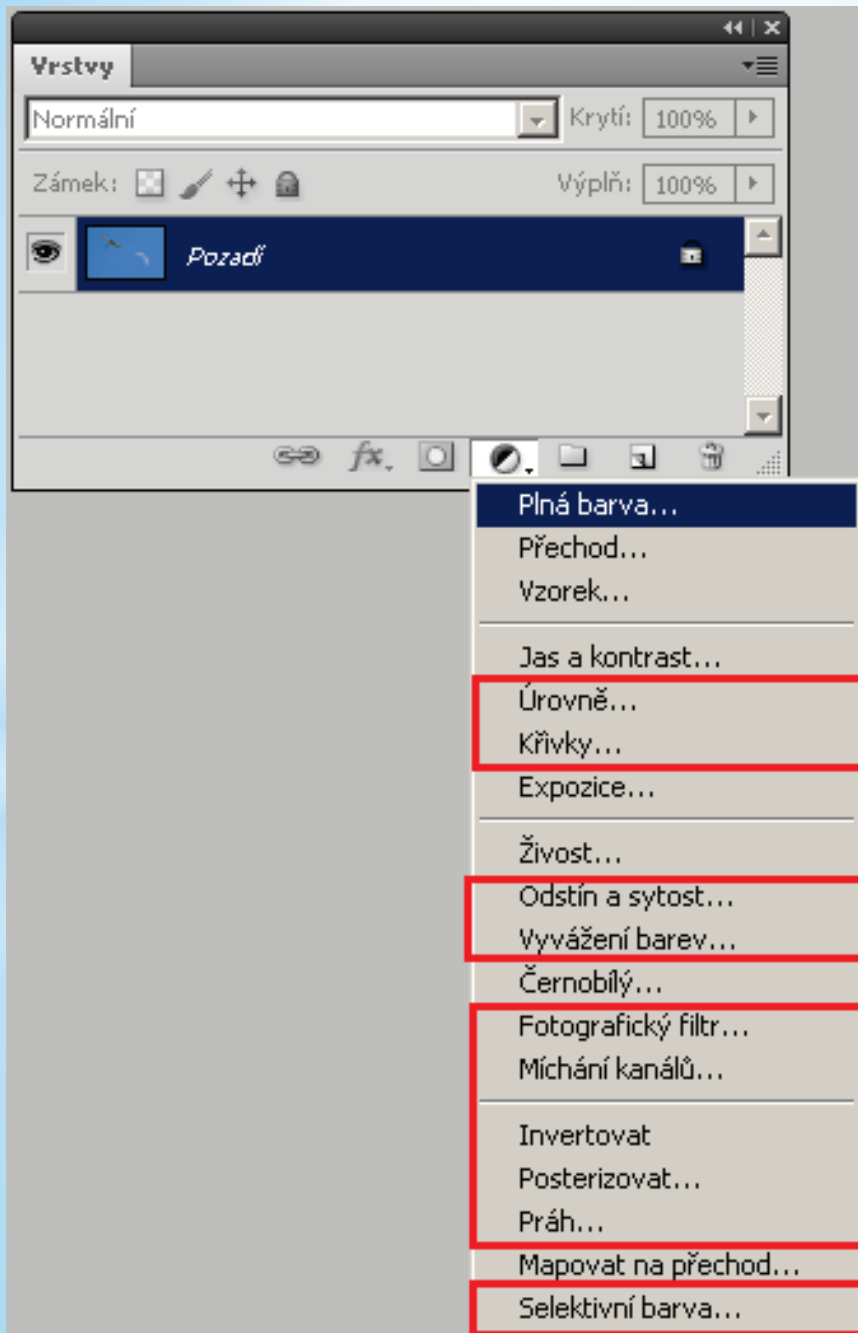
Vrstvy

Normální

Krytí: 100%

Zámek:

Výplň: 100%

Pozadí

Plná barva...
Přechod...
Vzorek...

Jas a kontrast...
Úrovně...
Křivky...
Expozice...

Živost...
Odstín a sytost...
Vyvážení barev...
Černobílý...
Fotografický filtr...
Míchání kanálů...

Invertovat
Posterizovat...
Práh...
Mapovat na přechod...
Selektivní barva...